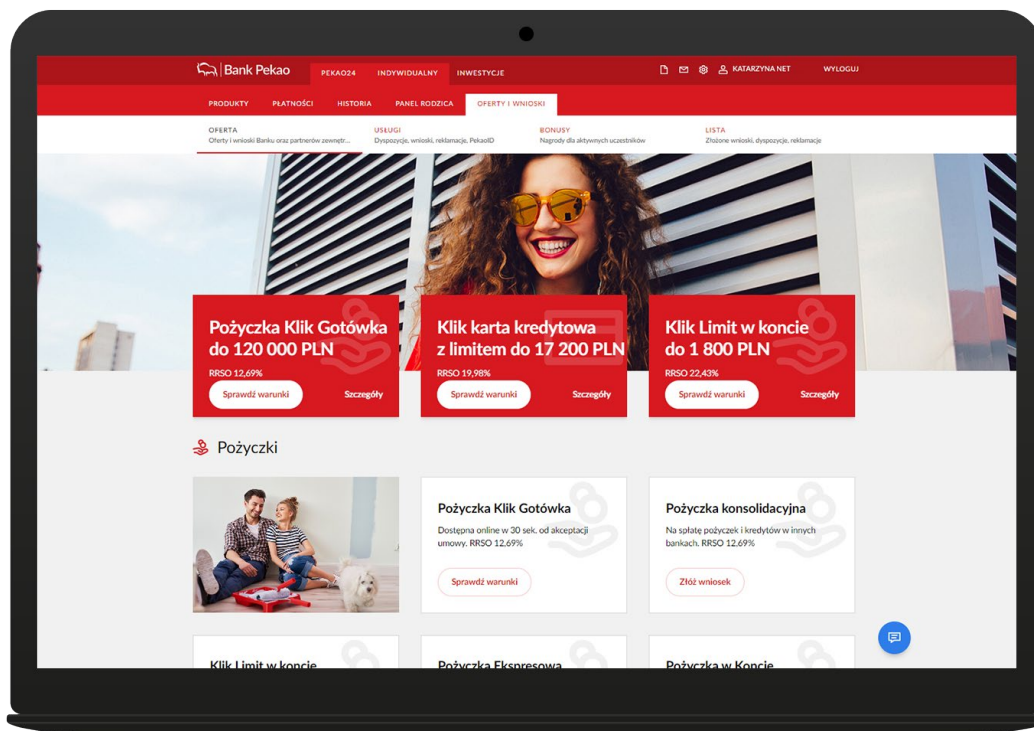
Bank Pekao PEKAO24 INDYWIDUALNY INWESTYCJE KATARZYNA NET WYLOGUJ

PRODUKTY PŁATNOŚCI HISTORIA PANEL RODZICA OFERTY I WNIOSKI

OFERTA
Oferty i wnioski Banku oraz partnerów zewnętr...

USŁUGI
Dyspozycje, wnioski, reklamacje, PekaoID

BONUSY
Nagrody dla aktywnych uczestników

LISTA
Złożone wnioski, dyspozycje, reklamacje

Pożyczka Klik Gotówka do 120 000 PLN
RRSO 12,69%
Sprawdź warunki
Szczegóły

Klik karta kredytowa z limitem do 17 200 PLN
RRSO 19,98%
Sprawdź warunki
Szczegóły

Klik Limit w koncie do 1 800 PLN
RRSO 22,43%
Sprawdź warunki
Szczegóły

Pożyczki

Pożyczka Klik Gotówka
Dostępna online w 30 sek. od akceptacji umowy. RRSO 12.69%
Sprawdź warunki

Pożyczka konsolidacyjna
Na spłatę pożyczek i kredytów w innych bankach. RRSO 12.69%
Złóż wniosek

Klik Limit w koncie

Pożyczka Ekspresowa

Pożyczka w Koncie